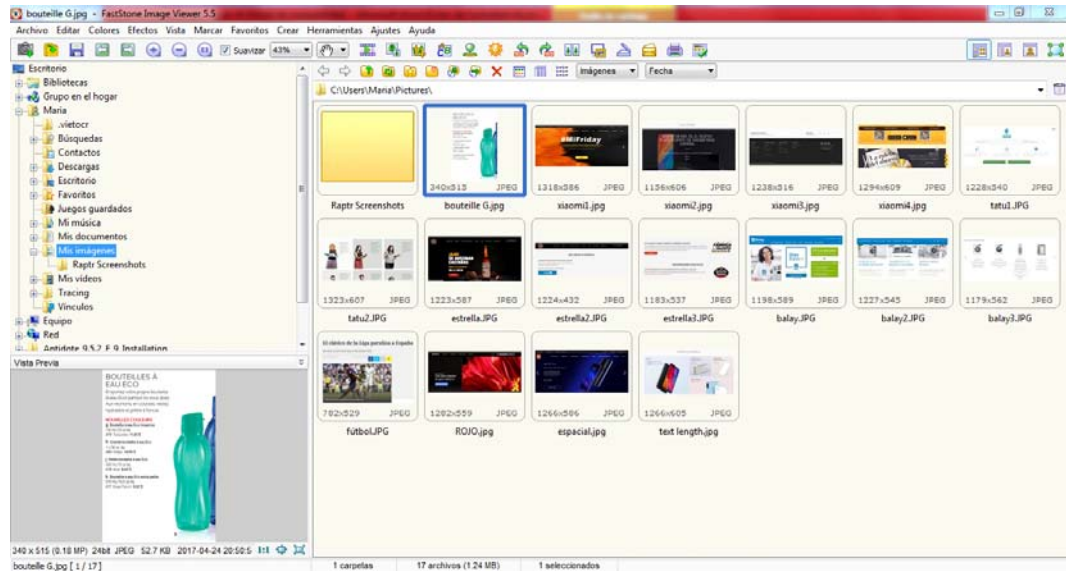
bouteille G.jpg - FastStone Image Viewer 5.5

Archivo Editar Colores Efectos Vista Marcar Favoritos Crear Herramientas Ajustes Ayuda

Suavizar 43%

Imágenes Fecha

Escritorio
Bibliotecas
Grupo en el hogar
Maria
.vietocr
Búsquedas
Contactos
Descargas
Escritorio
Favoritos
Juegos guardados
Mi música
Mis documentos
Mis imágenes
Raptr Screenshots
Mis videos
Tracing
Vínculos
Equipo
Red
Antidote 9.5.2 F 9 Installation

C:\Users\Maria\Pictures\

| | | | | | | |
|---|---|---|---|---|---|---|
| Raptr Screenshots | 340x515 JPEG bouteille G.jpg | 1318x386 JPEG xiaomi1.jpg | 1156x606 JPEG xiaomi2.jpg | 1238x316 JPEG xiaomi3.jpg | 1294x609 JPEG xiaomi4.jpg | 1228x540 JPEG tatu1.JPG |
| 1323x607 JPEG tatu2.JPG | 1223x587 JPEG estrella.JPG | 1224x432 JPEG estrella2.JPG | 1183x537 JPEG estrella3.JPG | 1198x589 JPEG balay.JPG | 1227x545 JPEG balay2.JPG | 1179x562 JPEG balay3.JPG |
| 782x529 JPEG fútbol.JPG | 1282x559 JPEG ROJO.jpg | 1266x586 JPEG espacial.jpg | 1266x605 JPEG text length.jpg | | | |

Vista Previa

BOUTEILLES À EAU ECO

340 x 515 (0.18 MP) 24bit JPEG 52.7 KB 2017-04-24 20:50:5 1:1

bouteille G.jpg [ 1 / 17 ]

1 carpetas 17 archivos (1.24 MB) 1 seleccionados